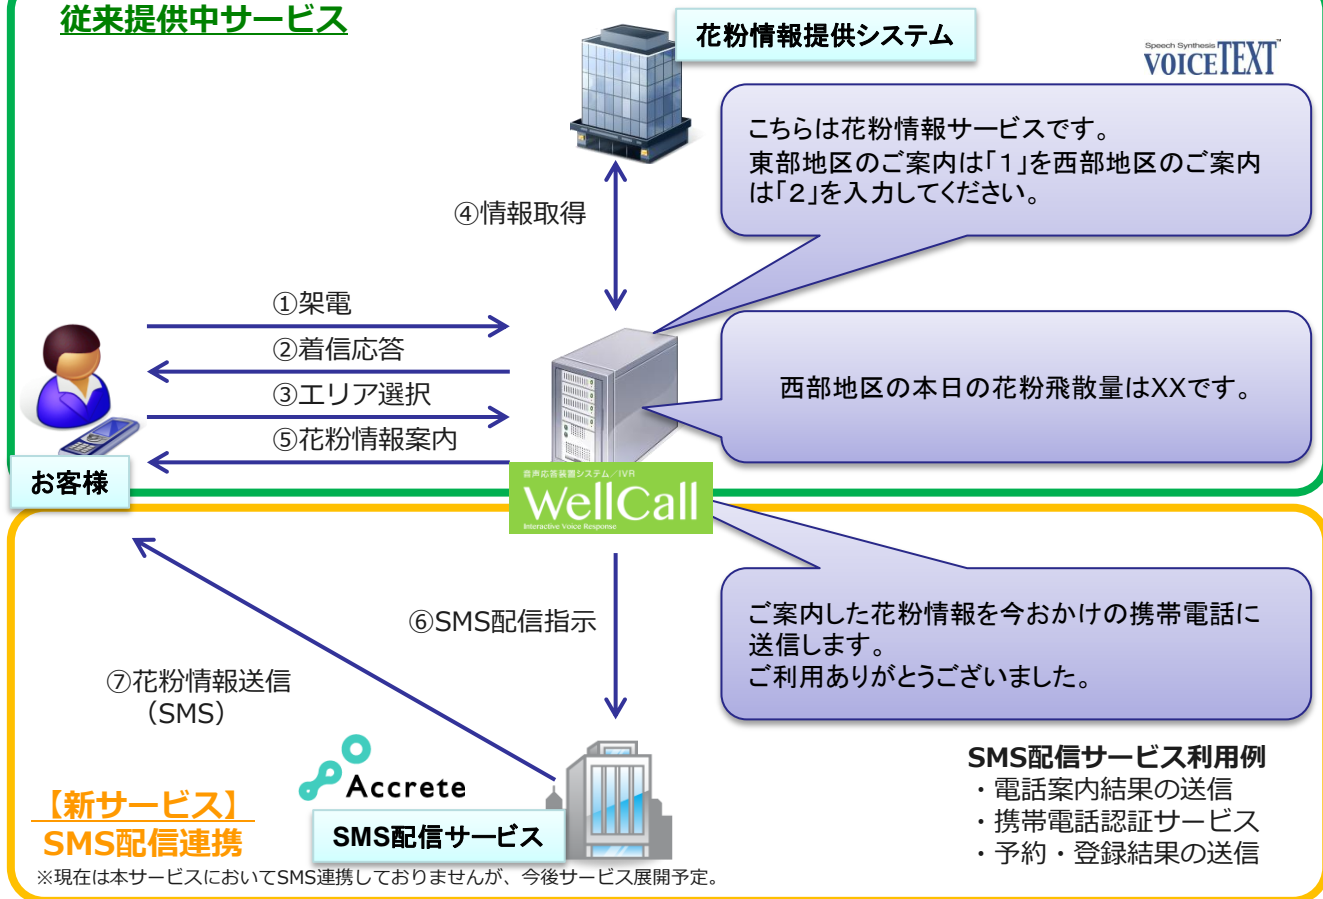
従来提供中サービス

花粉情報提供システム

Speech Synthesis VOICETEXT

こちらは花粉情報サービスです。
東部地区のご案内は「1」を西部地区のご案内は「2」を入力してください。

④情報取得

①架電
②着信応答
③エリア選択
⑤花粉情報案内

西部地区の本日の花粉飛散量はXXです。

お客様

音声応答装置システム／IVR
WellCall
Interactive Voice Response

⑥SMS配信指示

ご案内した花粉情報を今おかけの携帯電話に送信します。
ご利用ありがとうございました。

⑦花粉情報送信
（SMS）

Accrete

SMS配信サービス

SMS配信サービス利用例
・電話案内結果の送信
・携帯電話認証サービス
・予約・登録結果の送信

【新サービス】
SMS配信連携
※現在は本サービスにおいてSMS連携しておりませんが、今後サービス展開予定。